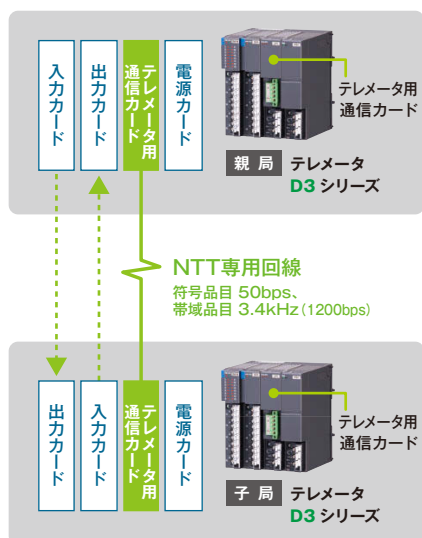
入力カード

出力カード

テレメータ用通信カード

電源カード

テレメータ用通信カード

親局 テレメータ D3 シリーズ

NTT専用回線
符号品目 50bps、
帯域品目 3.4kHz（1200bps）

出力カード

入力カード

テレメータ用通信カード

電源カード

テレメータ用通信カード

子局 テレメータ D3 シリーズ